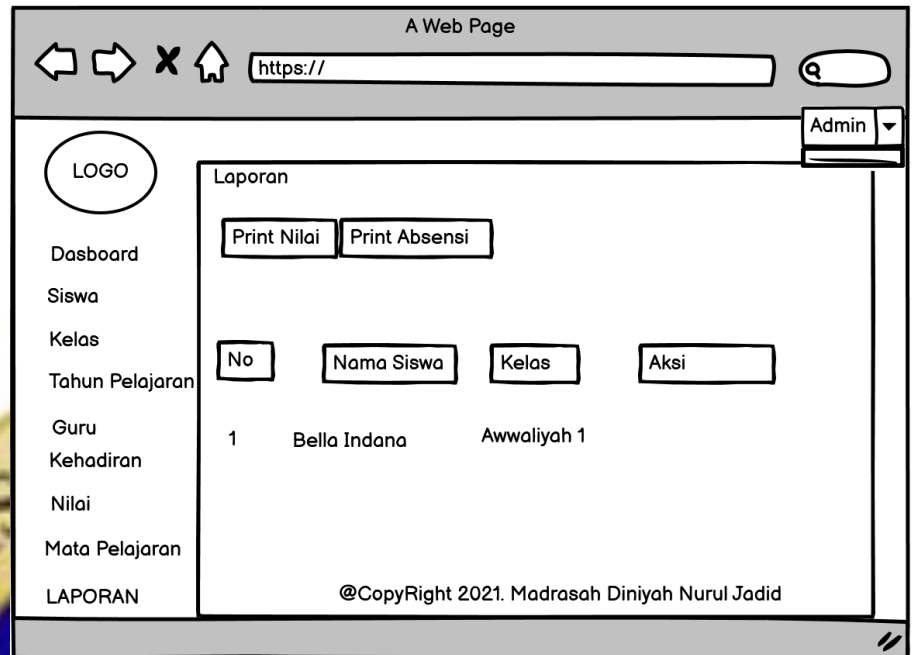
A Web Page

https://

Admin

LOGO

Dasboard
Siswa
Kelas
Tahun Pelajaran
Guru
Kehadiran
Nilai
Mata Pelajaran
LAPORAN

Laporan

Print Nilai
Print Absensi

| No | Nama Siswa | Kelas | Aksi |
|---|---|---|---|
| 1 | Bella Indana | Awwaliyah 1 | |

@CopyRight 2021. Madrasah Diniyah Nurul Jadid